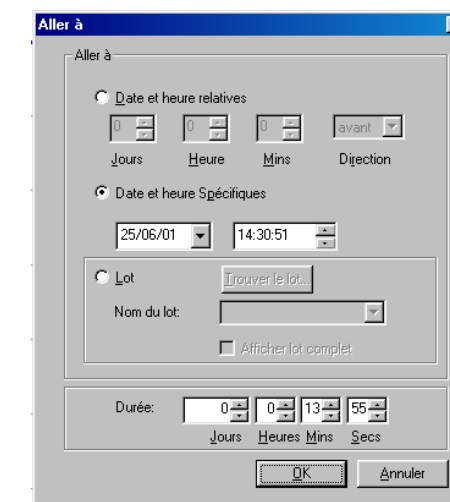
Aller à

Aller à

Date et heure relatives

0 0 0 avant

Jours Heure Mins Direction

Date et heure Spécifiques

25/06/01 14:30:51

Lot

Trouver le lot...

Nom du lot:

Afficher lot complet

Durée: 0 0 13 55

Jours Heures Mins Secs

OK Annuler